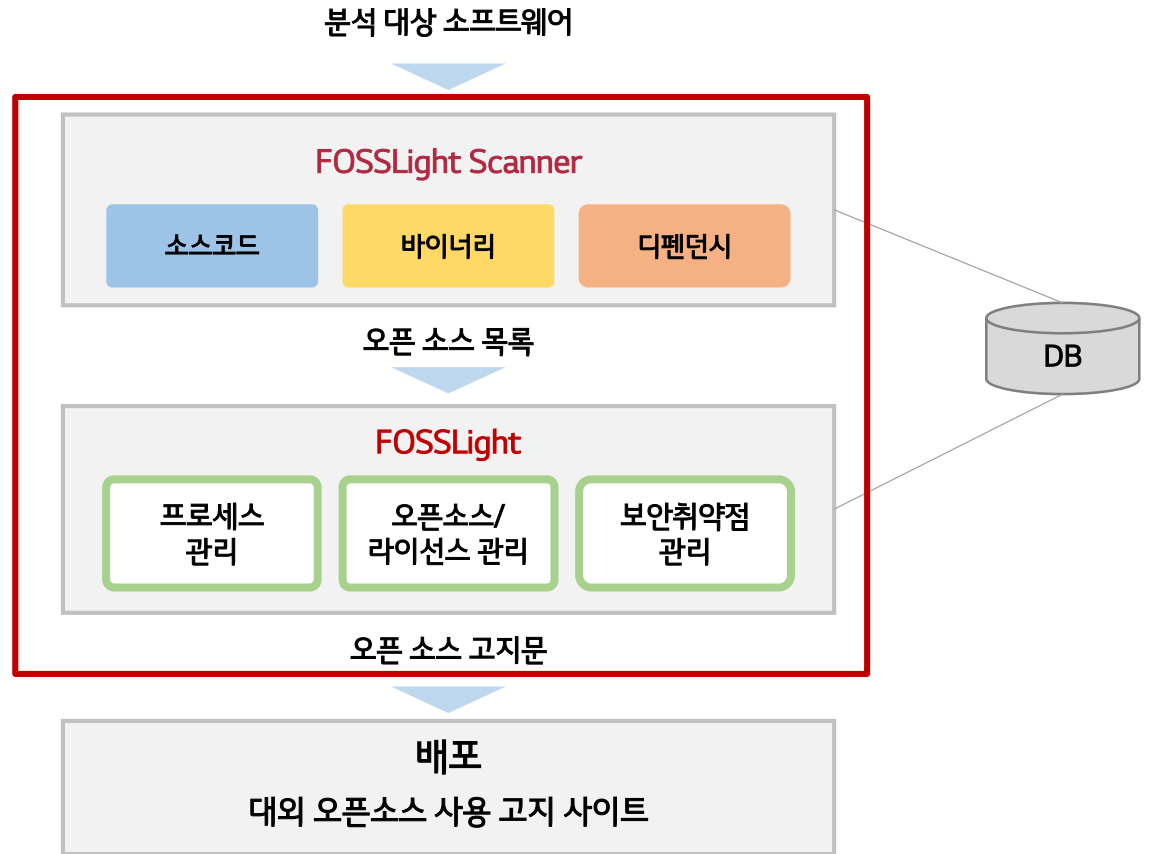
분석 대상 소프트웨어

FOSSLight Scanner

소스코드

바이너리

디펜던시

DB

오픈 소스 목록

FOSSLight

프로세스 관리

오픈소스/ 라이선스 관리

보안취약점 관리

오픈 소스 고지문

배포

대외 오픈소스 사용 고지 사이트